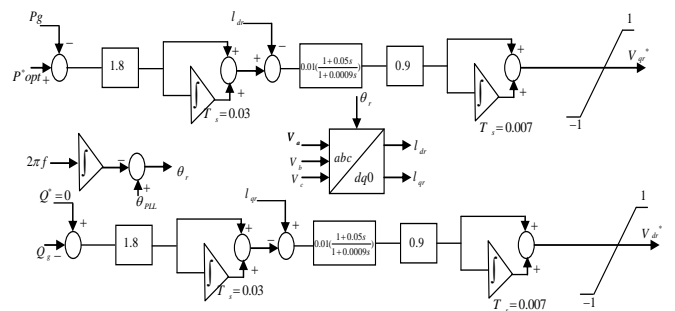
$Pg$
$-$
$P^*opt$ $+$
1.8
$+$
$+$
$T_s = 0.03$
$l_{dr}$
$+$
$-$
$0.01(\frac{1+0.05s}{1+0.0009s})$
0.9
$+$
$+$
$T_s = 0.007$
1
$V_{qr}^*$
$-1$
$\theta_r$
$V_a$
$V_b$
$V_c$
abc
dq0
$l_{dr}$
$l_{qr}$
$2\pi f$
$-$
$+$
$\theta_{PLL}$
$\theta_r$
$Q^* = 0$
$+$
$Q_g$ $-$
1.8
$+$
$+$
$T_s = 0.03$
$l_{qr}$
$+$
$-$
$0.01(\frac{1+0.05s}{1+0.0009s})$
0.9
$+$
$+$
$T_s = 0.007$
1
$V_{dr}^*$
$-1$